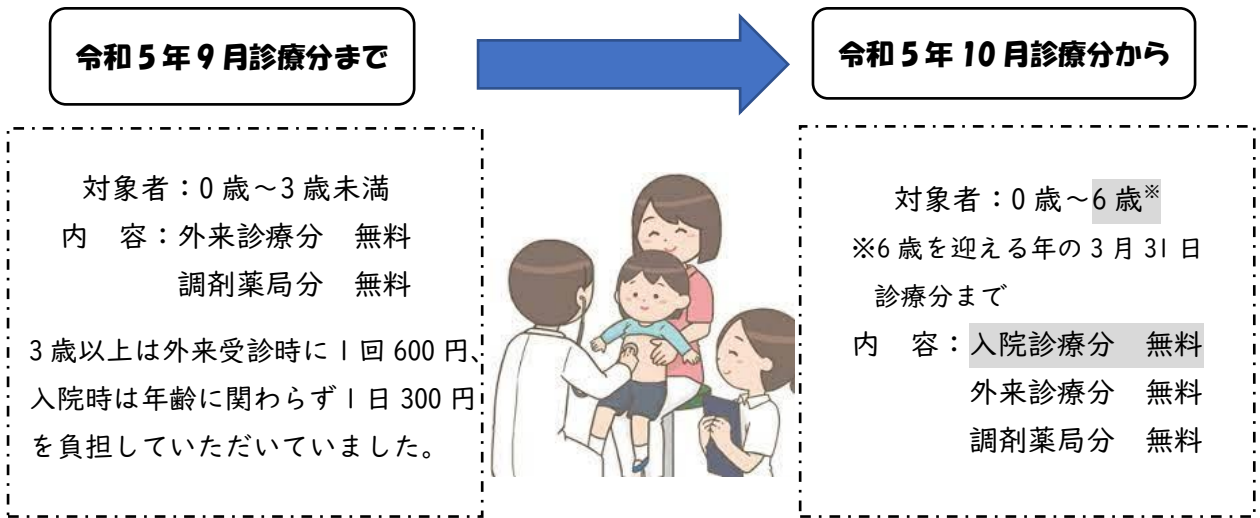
令和５年９月診療分まで

令和５年10月診療分から

対象者：0歳～3歳未満
内　容：外来診療分　無料
調剤薬局分　無料

3歳以上は外来受診時に1回600円、入院時は年齢に関わらず1日300円を負担していただいていました。

対象者：0歳～6歳※
※6歳を迎える年の3月31日診療分まで
内　容：入院診療分　無料
外来診療分　無料
調剤薬局分　無料